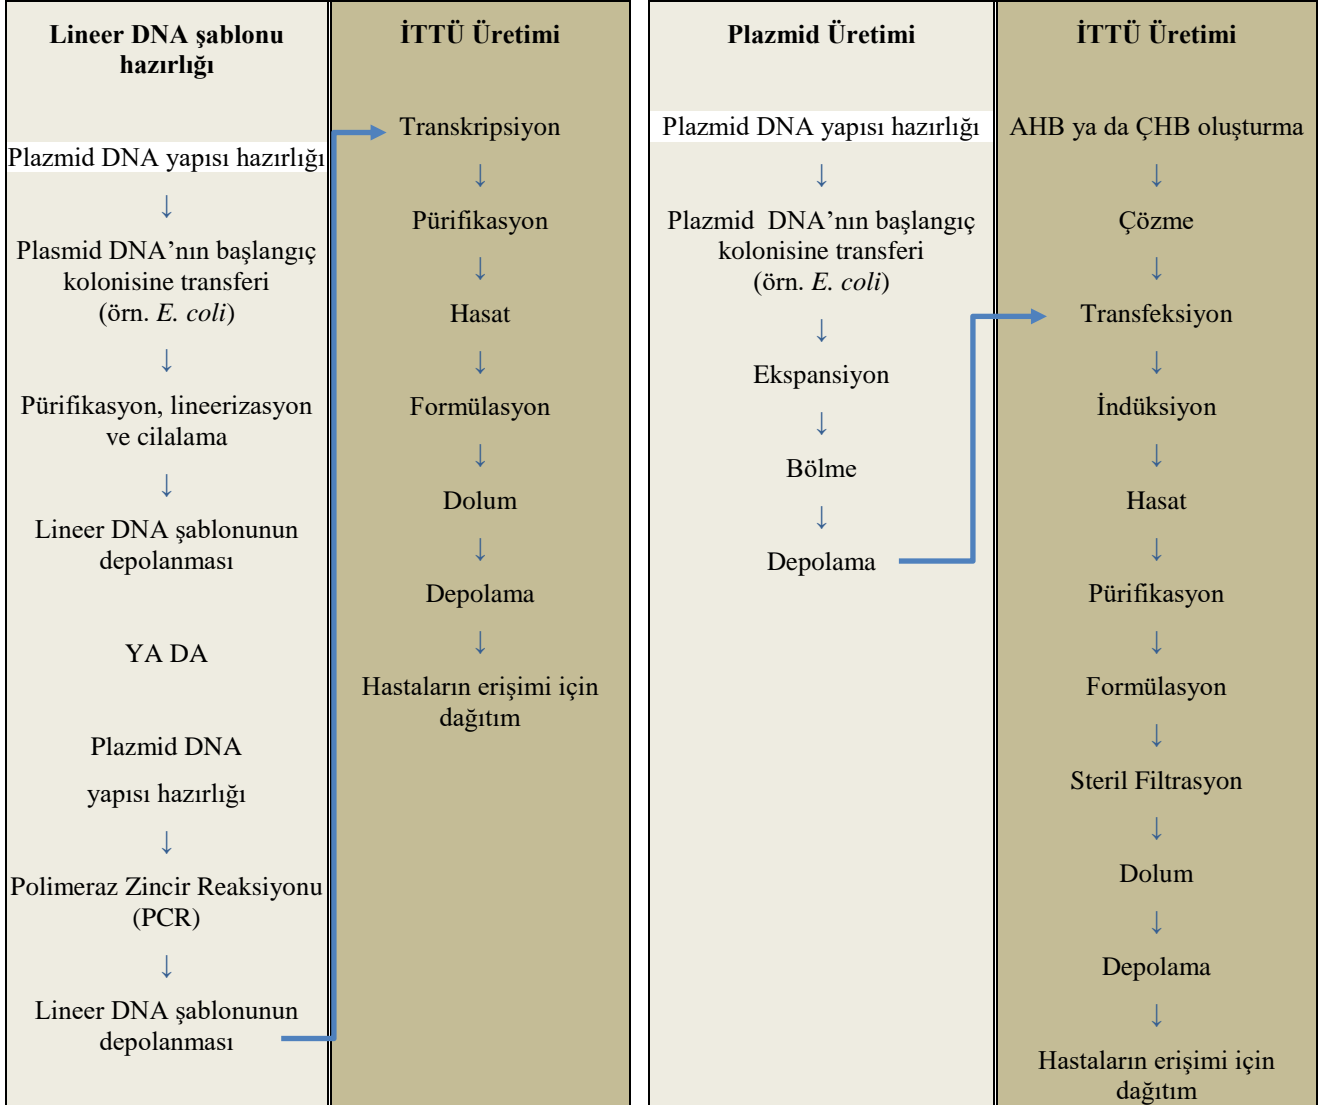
| Lineer DNA şablonu hazırlığı | İTTÜ Üretimi |
|---|---|
| Plazmid DNA yapısı hazırlığı<br>↓<br>Plasmid DNA’nın başlangıç kolonisine transferi (örn. *E. coli*)<br>↓<br>Pürifikasyon, lineerizasyon ve cilalama<br>↓<br>Lineer DNA şablonunun depolanması<br><br>YA DA<br><br>Plazmid DNA yapısı hazırlığı<br>↓<br>Polimeraz Zincir Reaksiyonu (PCR)<br>↓<br>Lineer DNA şablonunun depolanması | Transkripsiyon<br>↓<br>Pürifikasyon<br>↓<br>Hasat<br>↓<br>Formülasyon<br>↓<br>Dolum<br>↓<br>Depolama<br>↓<br>Hastaların erişimi için dağıtım |

| Plazmid Üretimi | İTTÜ Üretimi |
|---|---|
| Plazmid DNA yapısı hazırlığı<br>↓<br>Plazmid DNA’nın başlangıç kolonisine transferi (örn. *E. coli*)<br>↓<br>Ekspansiyon<br>↓<br>Bölme<br>↓<br>Depolama | AHB ya da ÇHB oluşturma<br>↓<br>Çözme<br>↓<br>Transfeksiyon<br>↓<br>İndüksiyon<br>↓<br>Hasat<br>↓<br>Pürifikasyon<br>↓<br>Formülasyon<br>↓<br>Steril Filtrasyon<br>↓<br>Dolum<br>↓<br>Depolama<br>↓<br>Hastaların erişimi için dağıtım |